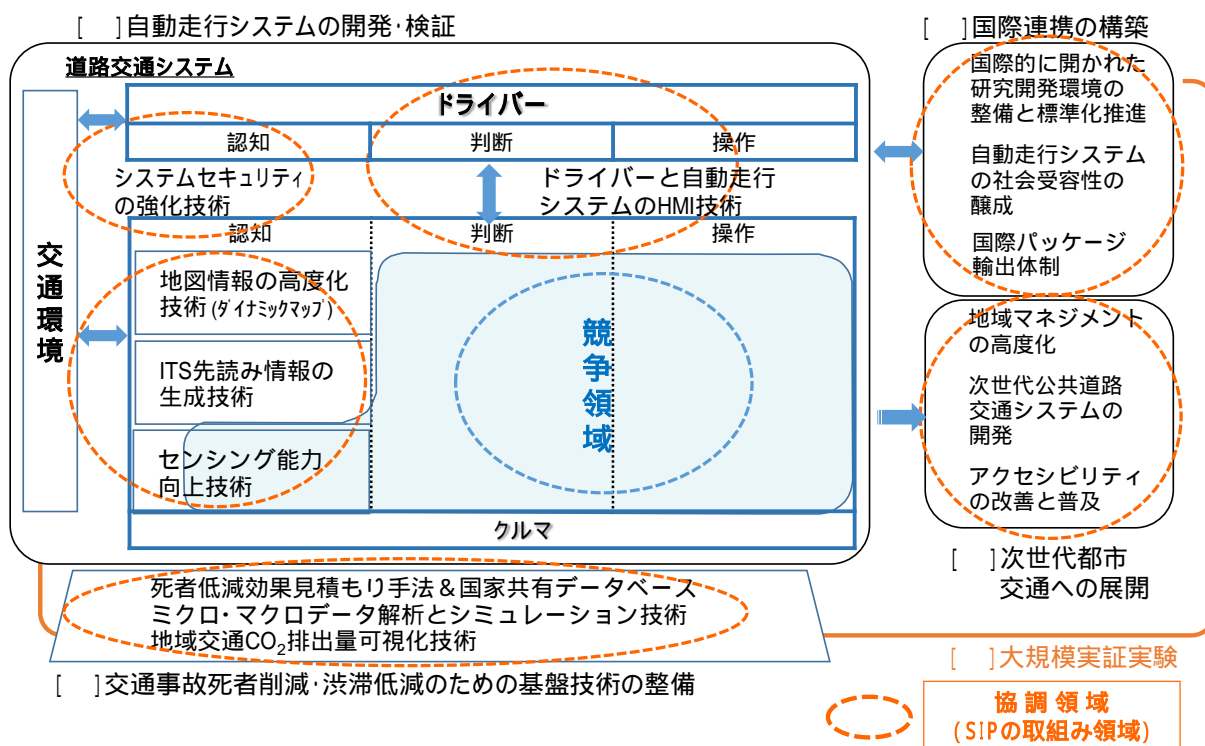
[　]自動走行システムの開発･検証

道路交通システム

交通環境

ドライバー

| 認知 | 判断 | 操作 |
|---|---|---|

システムセキュリティの強化技術

ドライバーと自動走行システムのHMI技術

| 認知 | 判断 | 操作 |
|---|---|---|

地図情報の高度化技術（ダイナミックマップ）

ITS先読み情報の生成技術

センシング能力向上技術

競争領域

クルマ

死者低減効果見積もり手法＆国家共有データベース
ミクロ･マクロデータ解析とシミュレーション技術
地域交通$CO_2$排出量可視化技術

[　]交通事故死者削減･渋滞低減のための基盤技術の整備

[　]国際連携の構築

国際的に開かれた研究開発環境の整備と標準化推進

自動走行システムの社会受容性の醸成

国際パッケージ輸出体制

地域マネジメントの高度化

次世代公共道路交通システムの開発

アクセシビリティの改善と普及

[　]次世代都市交通への展開

[　]大規模実証実験

協調領域
（SIPの取組み領域）